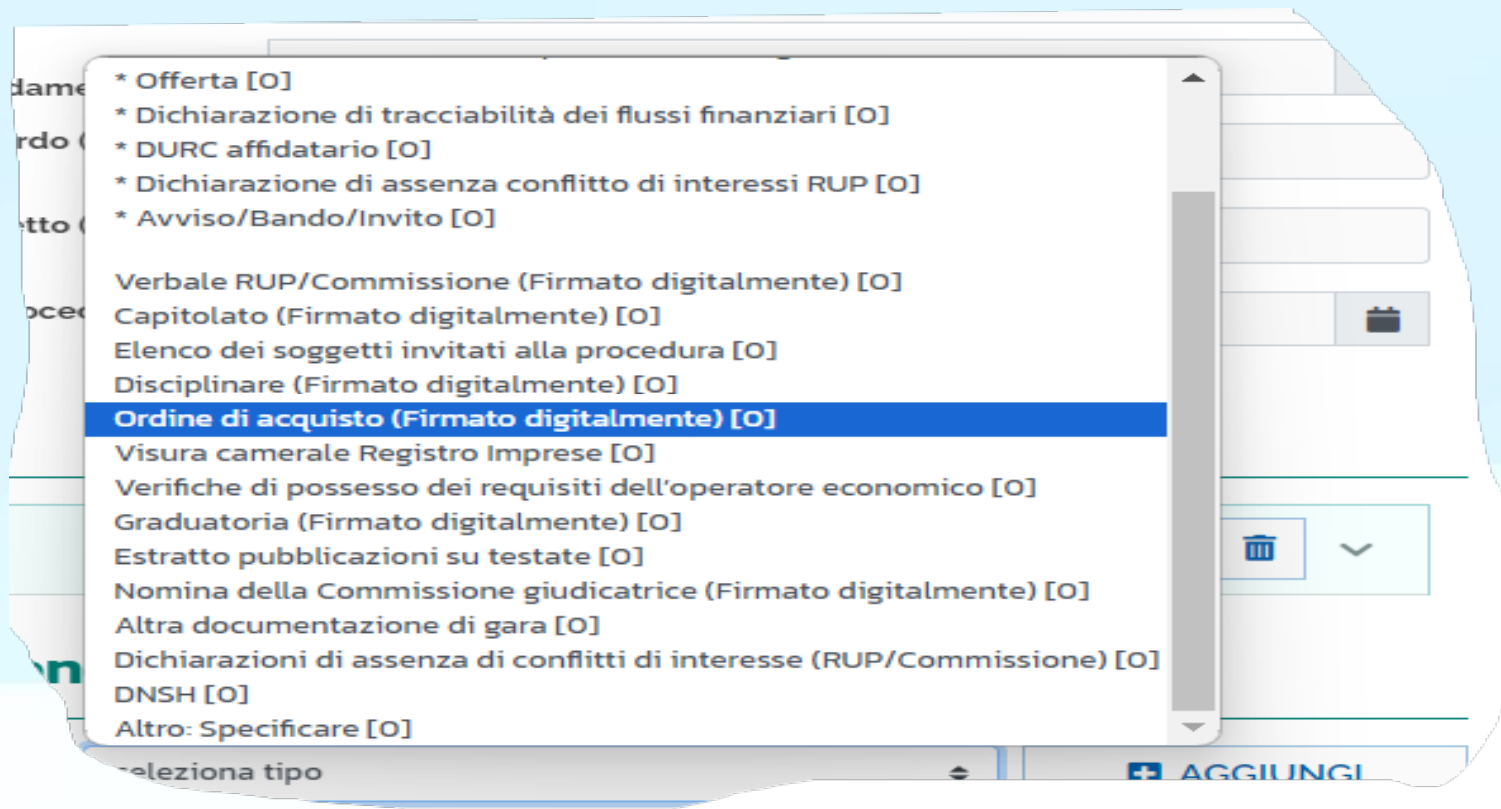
dame
rdo (
etto (
oced

* Offerta [O]
* Dichiarazione di tracciabilità dei flussi finanziari [O]
* DURC affidatario [O]
* Dichiarazione di assenza conflitto di interessi RUP [O]
* Avviso/Bando/Invito [O]

Verbale RUP/Commissione (Firmato digitalmente) [O]
Capitolato (Firmato digitalmente) [O]
Elenco dei soggetti invitati alla procedura [O]
Disciplinare (Firmato digitalmente) [O]
Ordine di acquisto (Firmato digitalmente) [O]
Visura camerale Registro Imprese [O]
Verifiche di possesso dei requisiti dell'operatore economico [O]
Graduatoria (Firmato digitalmente) [O]
Estratto pubblicazioni su testate [O]
Nomina della Commissione giudicatrice (Firmato digitalmente) [O]
Altra documentazione di gara [O]
Dichiarazioni di assenza di conflitti di interesse (RUP/Commissione) [O]
DNSH [O]
Altro: Specificare [O]

on

seleziona tipo

AGGIUNGI